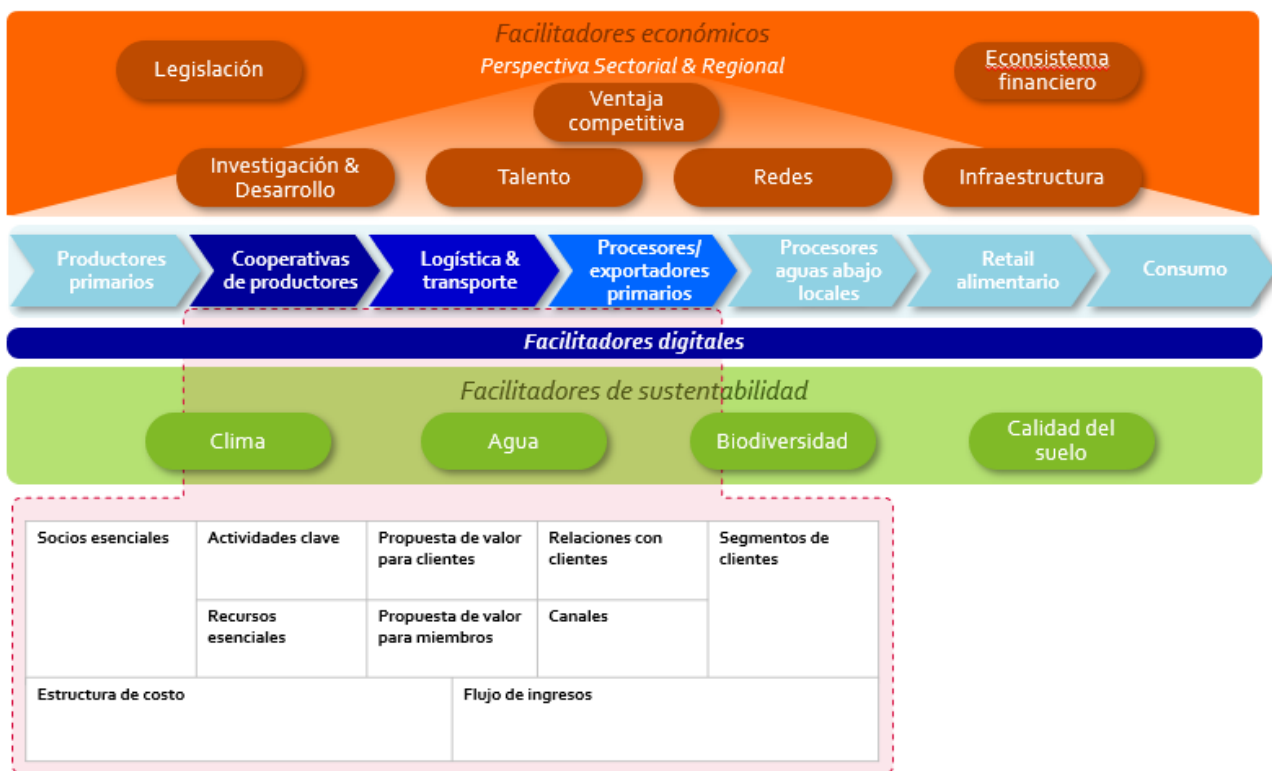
Facilitadores económicos
Perspectiva Sectorial & Regional

Legislación

Econsistema financiero

Ventaja competitiva

Investigación & Desarrollo

Talento

Redes

Infraestructura

Productores primarios

Cooperativas de productores

Logística & transporte

Procesores/ exportadores primarios

Procesores aguas abajo locales

Retail alimentario

Consumo

Facilitadores digitales

Facilitadores de sustentabilidad

Clima

Agua

Biodiversidad

Calidad del suelo

| Socios esenciales | Actividades clave | Propuesta de valor para clientes | Relaciones con clientes | Segmentos de clientes |
|---|---|---|---|---|
| | Recursos esenciales | Propuesta de valor para miembros | Canales | |
| Estructura de costo | | Flujo de ingresos | | |